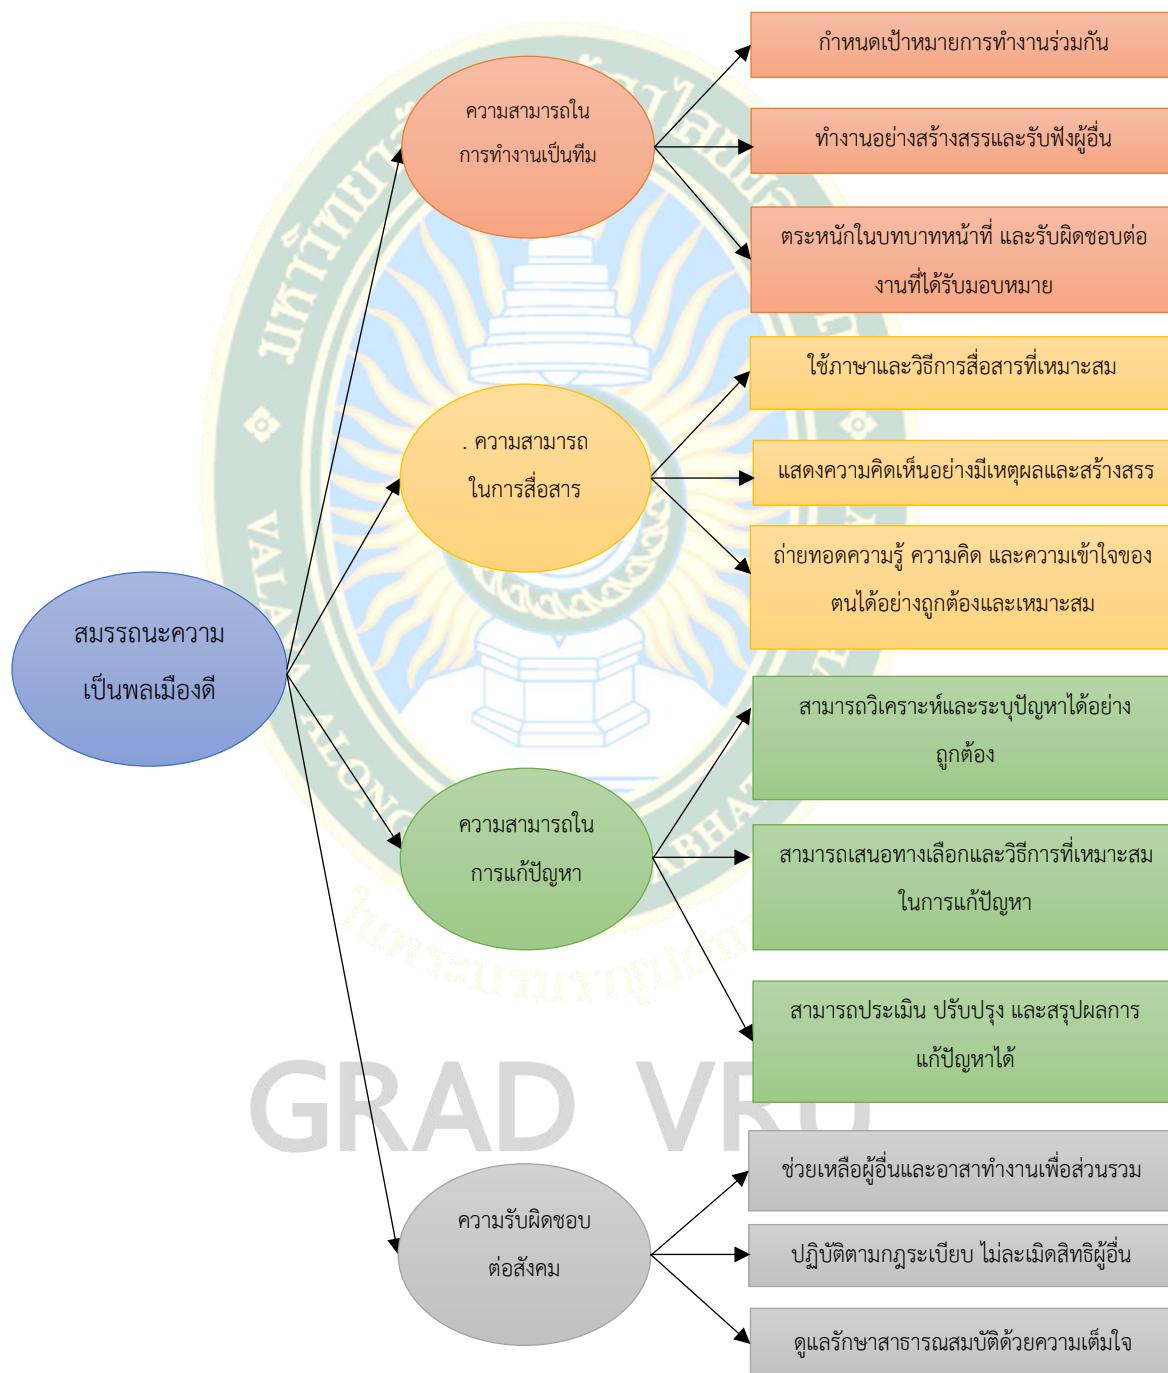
สมรรถนะความเป็นพลเมืองดี

ความสามารถในการทำงานเป็นทีม

กำหนดเป้าหมายการทำงานร่วมกัน

ทำงานอย่างสร้างสรรและรับฟังผู้อื่น

ตระหนักในบทบาทหน้าที่ และรับผิดชอบต่องานที่ได้รับมอบหมาย

. ความสามารถในการสื่อสาร

ใช้ภาษาและวิธีการสื่อสารที่เหมาะสม

แสดงความคิดเห็นอย่างมีเหตุผลและสร้างสรร

ถ่ายทอดความรู้ ความคิด และความเข้าใจของตนได้อย่างถูกต้องและเหมาะสม

ความสามารถในการแก้ปัญหา

สามารถวิเคราะห์และระบุปัญหาได้อย่างถูกต้อง

สามารถเสนอทางเลือกและวิธีการที่เหมาะสมในการแก้ปัญหา

สามารถประเมิน ปรับปรุง และสรุปผลการแก้ปัญหาได้

ความรับผิดชอบต่อสังคม

ช่วยเหลือผู้อื่นและอาสาทำงานเพื่อส่วนรวม

ปฏิบัติตามกฎระเบียบ ไม่ละเมิดสิทธิผู้อื่น

ดูแลรักษาสาธารณสมบัติด้วยความเต็มใจ

GRAD VRU